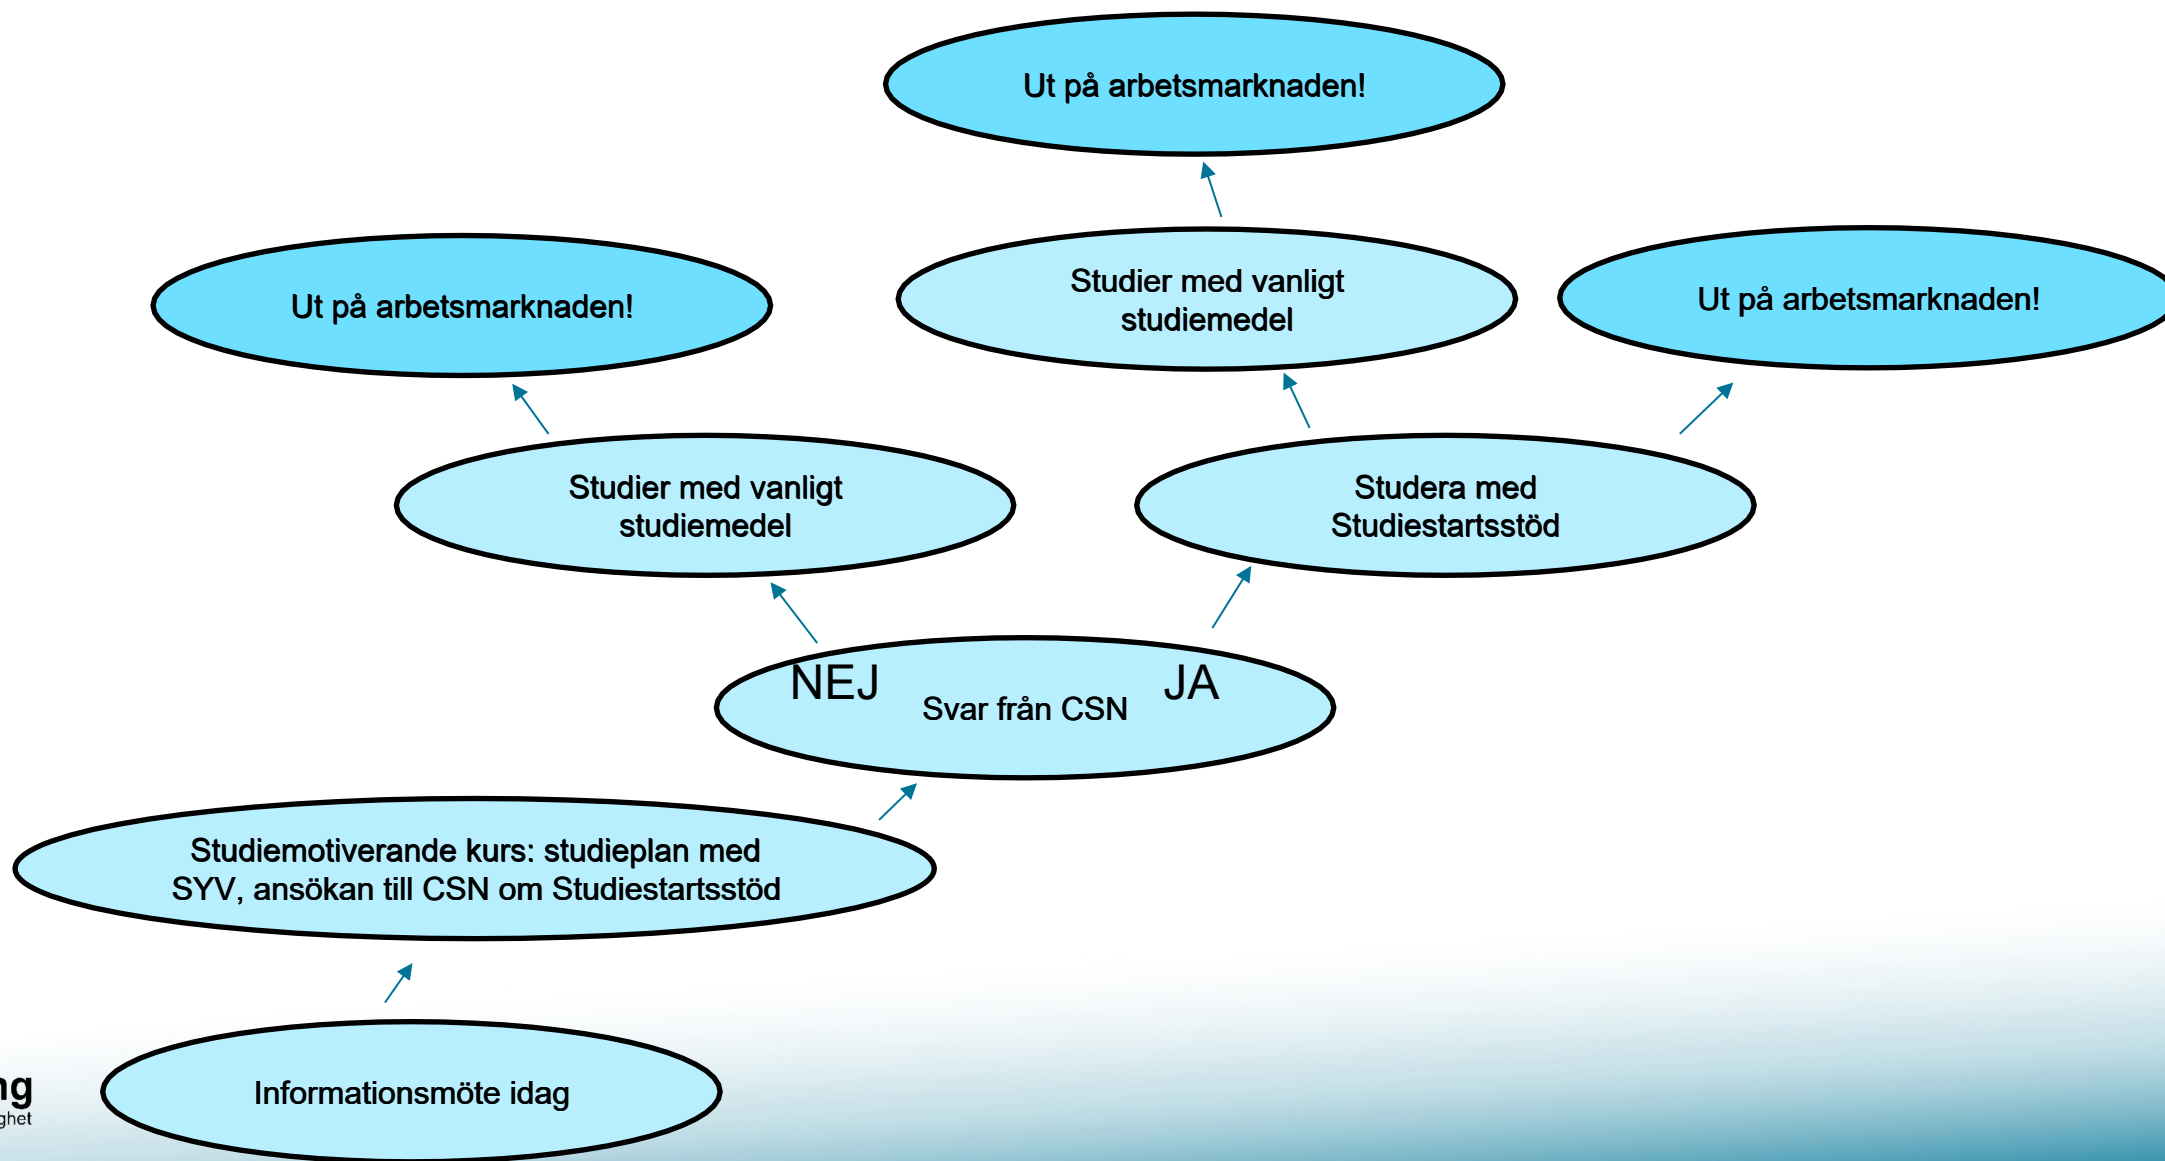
Ut på arbetsmarknaden!

Ut på arbetsmarknaden!

Studier med vanligt studiemedel

Ut på arbetsmarknaden!

Studier med vanligt studiemedel

Studera med Studiestartsstöd

NEJ Svar från CSN JA

Studiemotiverande kurs: studieplan med SYV, ansökan till CSN om Studiestartsstöd

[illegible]ng
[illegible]ghet

Informationsmöte idag